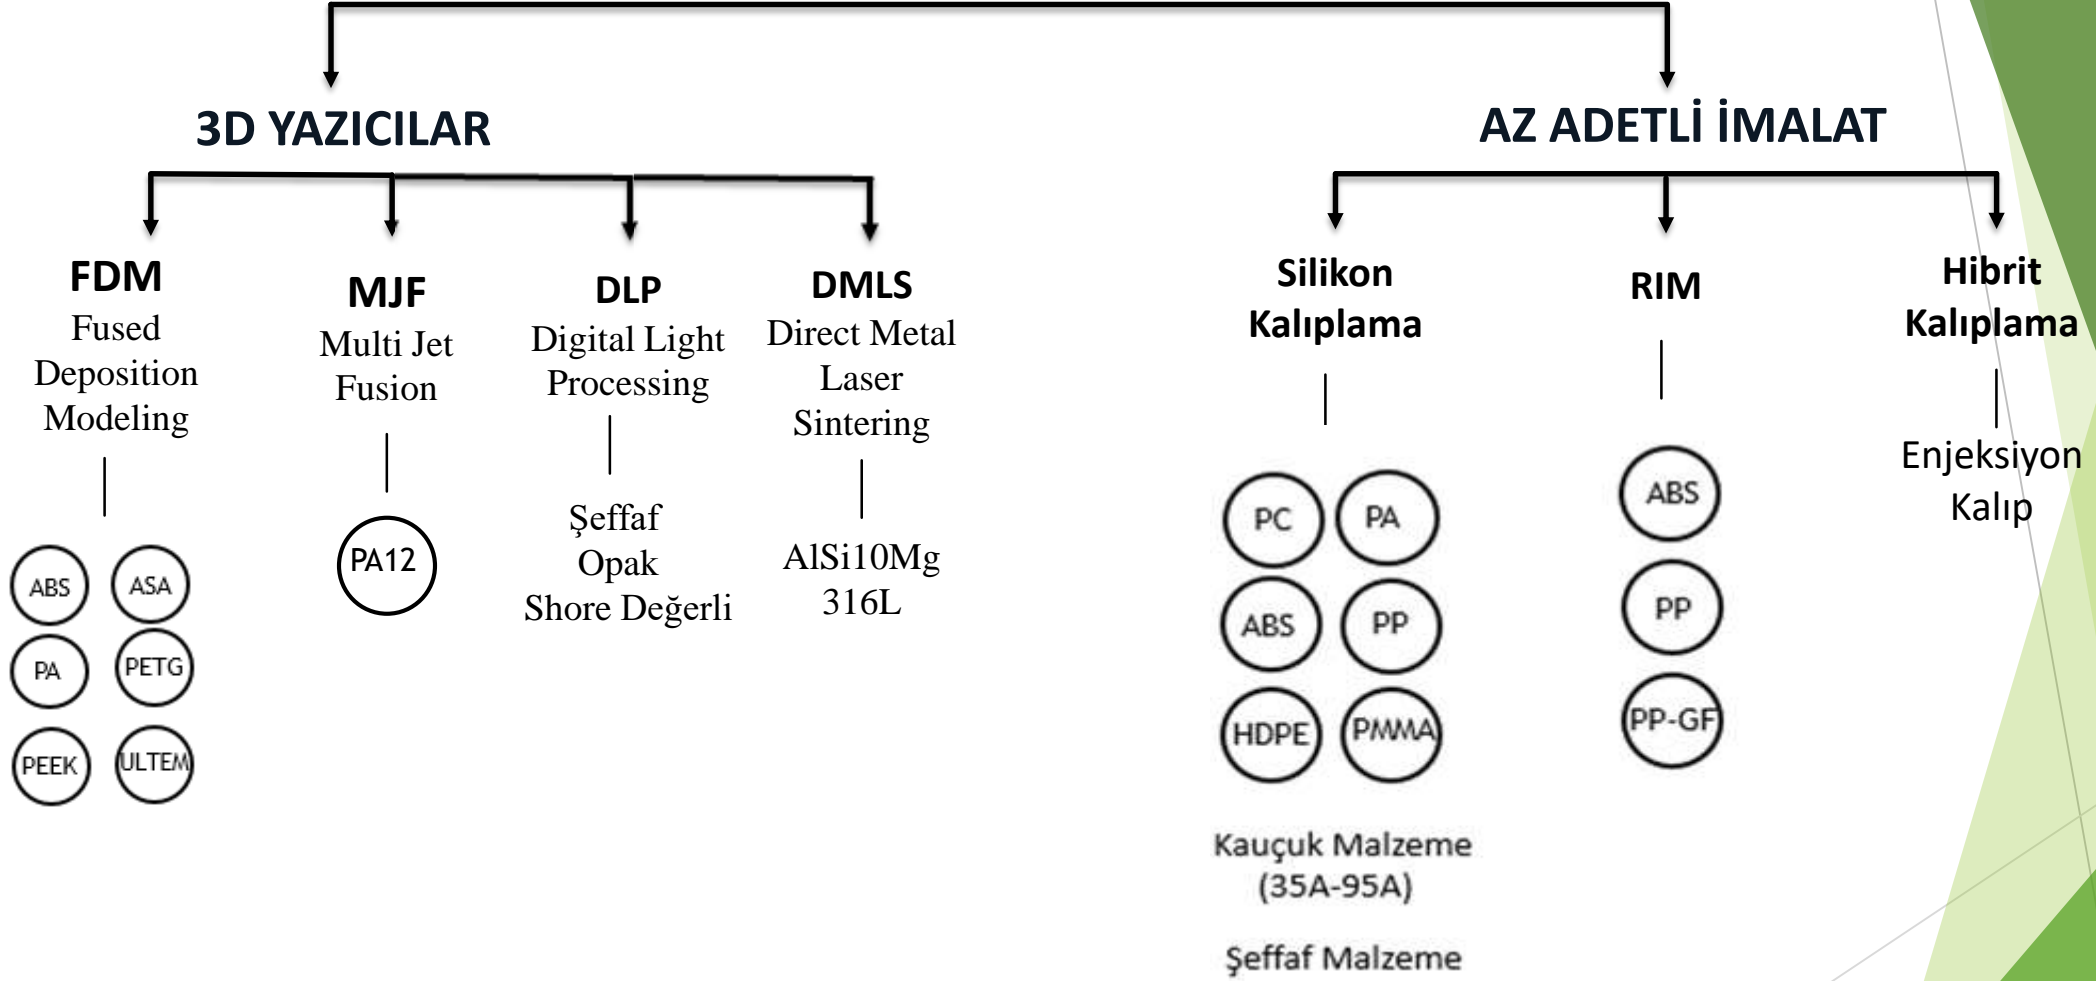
3D YAZICILAR

AZ ADETLİ İMALAT

FDM
Fused Deposition Modeling

ABS
ASA
PA
PETG
PEEK
ULTEM

MJF
Multi Jet Fusion

PA12

DLP
Digital Light Processing

Şeffaf
Opak
Shore Değerli

DMLS
Direct Metal Laser Sintering

AlSi10Mg
316L

Silikon Kalıplama

PC
PA
ABS
PP
HDPE
PMMA

Kauçuk Malzeme (35A-95A)

Şeffaf Malzeme

RIM

ABS
PP
PP-GF

Hibrit Kalıplama

Enjeksiyon Kalıp